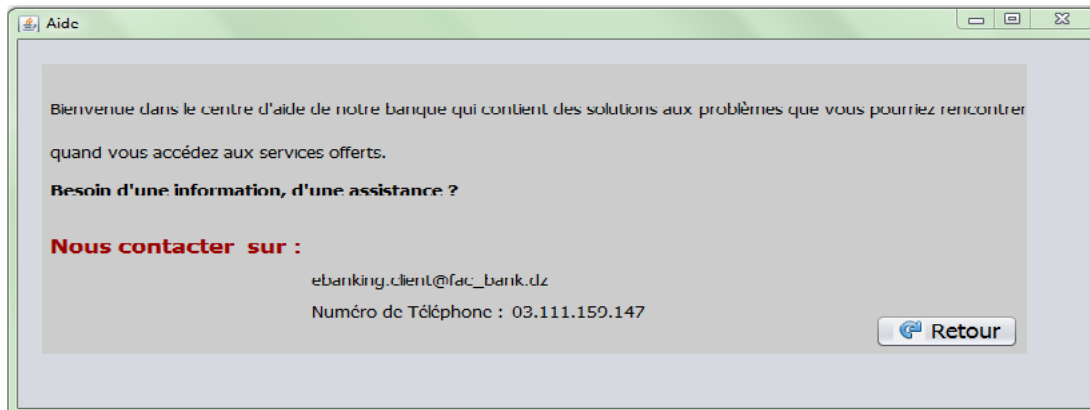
Aide

Bienvenue dans le centre d'aide de notre banque qui contient des solutions aux problèmes que vous pourriez rencontrer quand vous accédez aux services offerts.

Besoin d'une information, d'une assistance ?

Nous contacter sur :

ebanking.client@fac_bank.dz

Numéro de Téléphone : 03.111.159.147

Retour